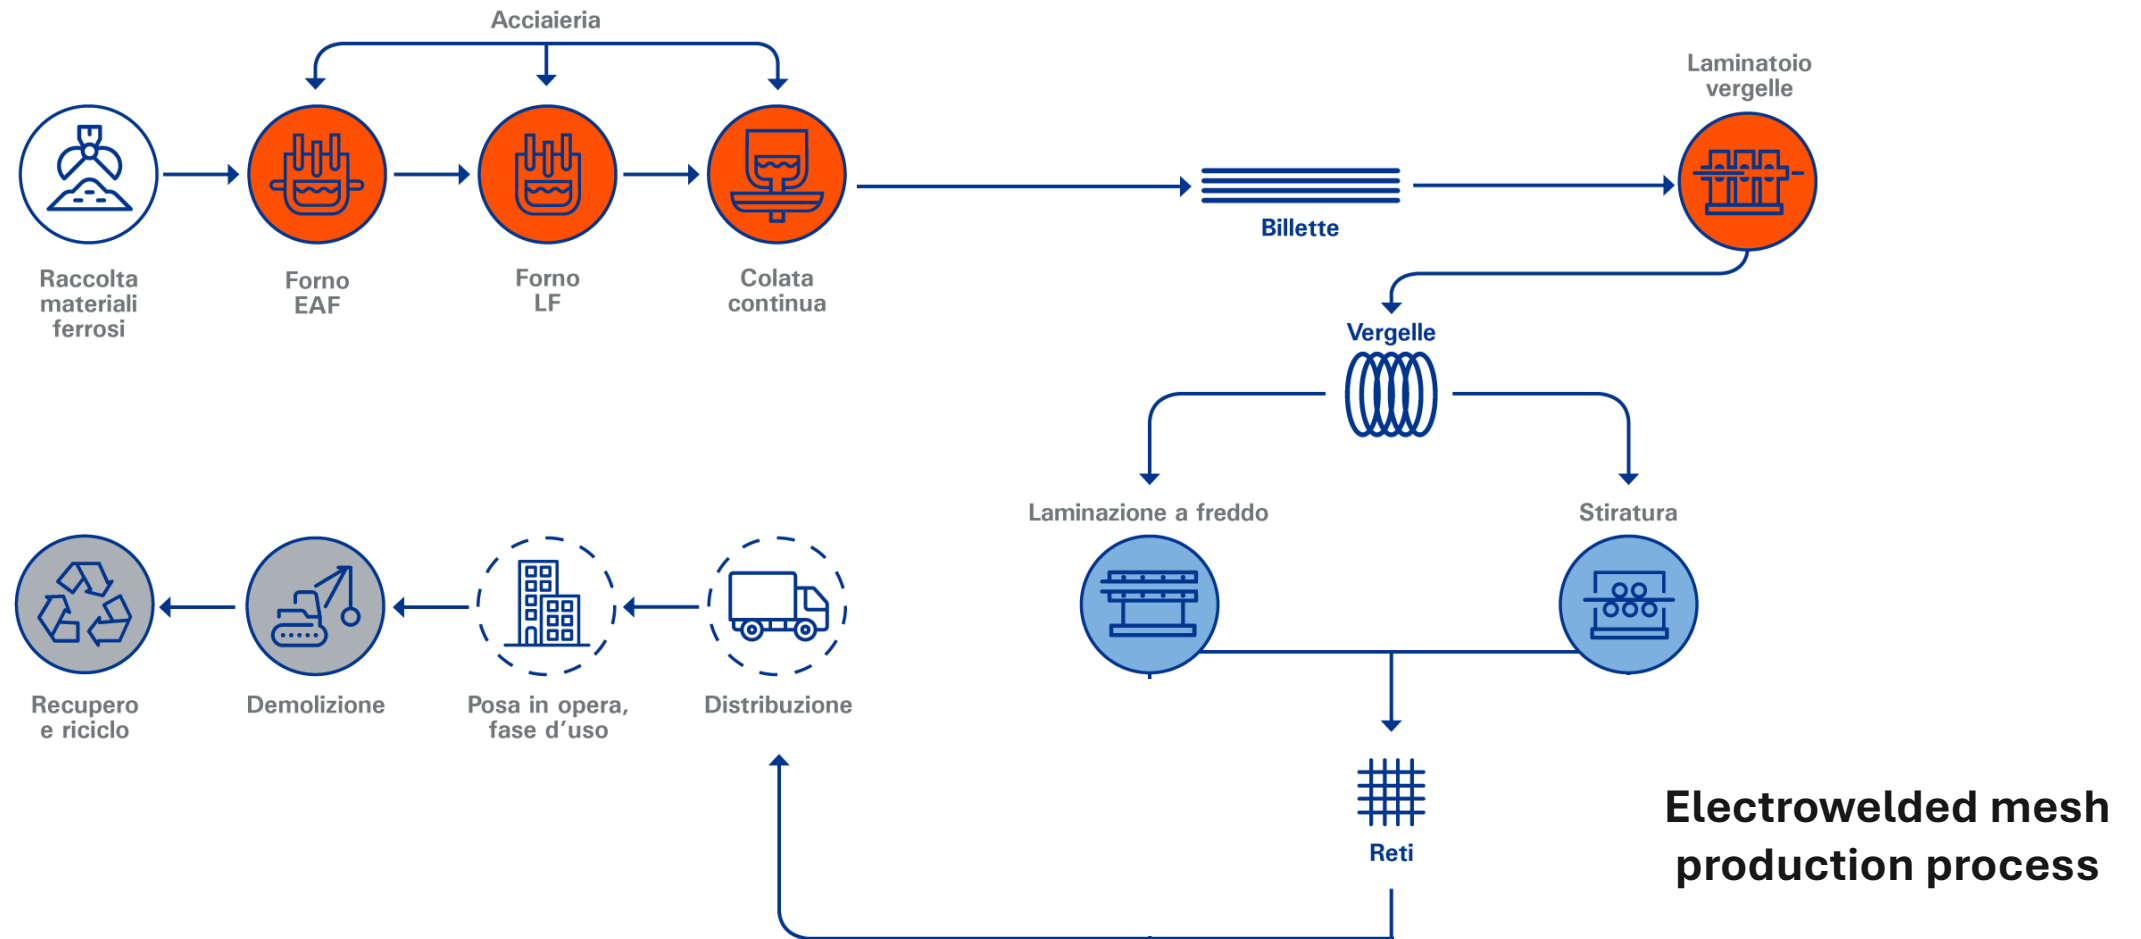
Acciaieria

Raccolta materiali ferrosi

Forno EAF

Forno LF

Colata continua

Billette

Laminatoio vergelle

Vergelle

Laminazione a freddo

Stiratura

Reti

Recupero e riciclo

Demolizione

Posa in opera, fase d'uso

Distribuzione

Electrowelded mesh production process